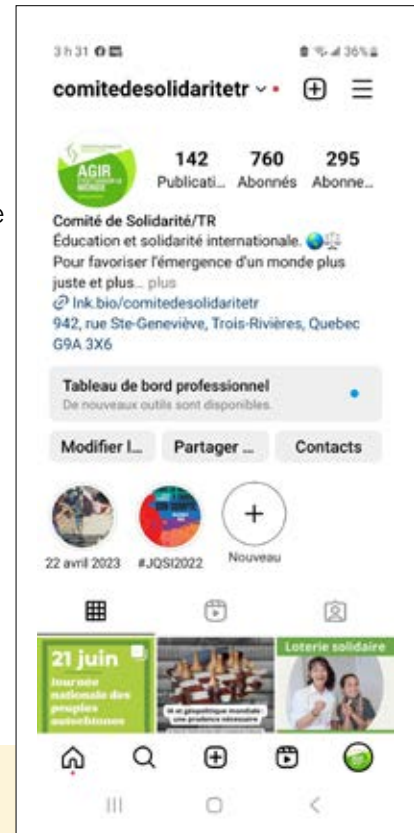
3 h 31

36%

comitedesolidaritetr

AGIR

MONDE

142
Publicati...

760
Abonnés

295
Abonne...

Comité de Solidarité/TR
Éducation et solidarité internationale.
Pour favoriser l'émergence d'un monde plus juste et plus... plus
lnk.bio/comitedesolidaritetr
942, rue Ste-Geneviève, Trois-Rivières, Quebec G9A 3X6

Tableau de bord professionnel
De nouveaux outils sont disponibles.

Modifier l...
Partager ...
Contacts

22 avril 2023
#JQSI2022
Nouveau

21 juin
Journée nationale des peuples autochtones

IA et géopolitique mondiale : une prudence nécessaire

Loterie solidaire